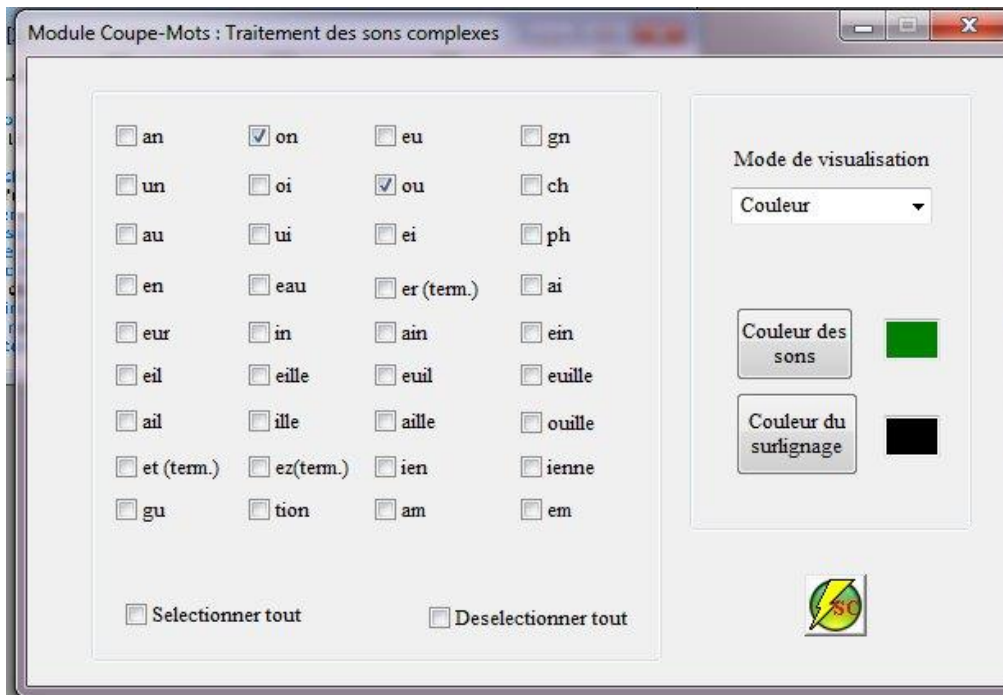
Module Coupe-Mots : Traitement des sons complexes

| | | | |
|---|---|---|---|
| an | on | eu | gn |
| un | oi | ou | ch |
| au | ui | ei | ph |
| en | eau | er (term.) | ai |
| eur | in | ain | ein |
| eil | eille | euil | euille |
| ail | ille | aille | ouille |
| et (term.) | ez(term.) | ien | ienne |
| gu | tion | am | em |

Selectionner tout

Deselectionner tout

Mode de visualisation

Couleur

Couleur des sons

Couleur du surlignage

SC